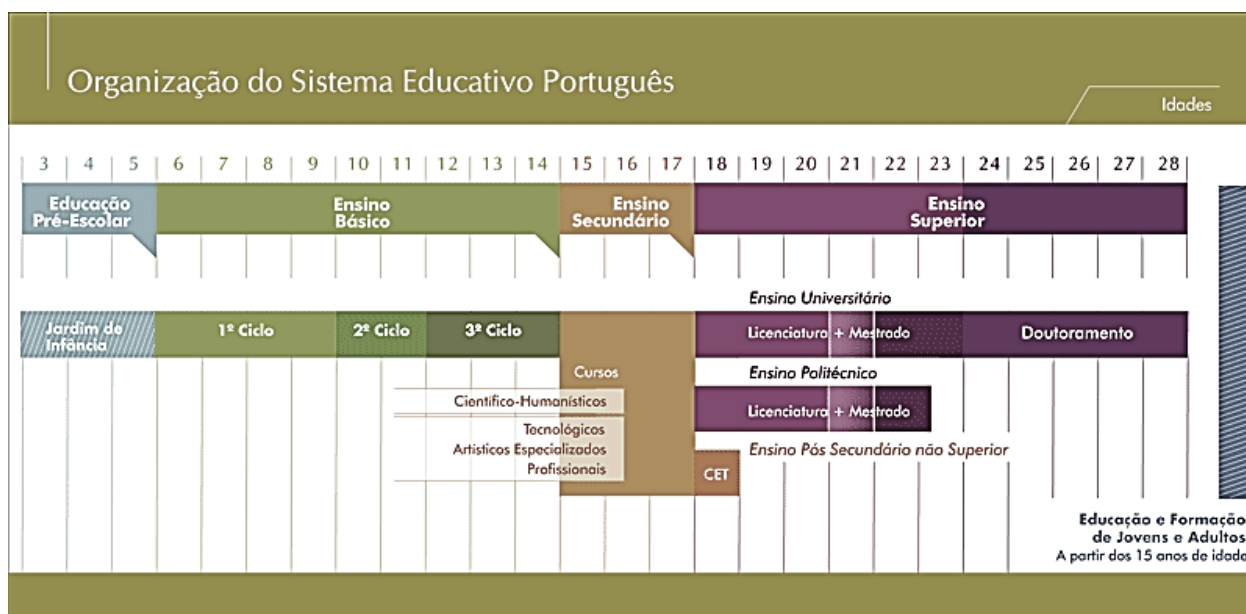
Organização do Sistema Educativo Português

Idades

| 3 | 4 | 5 | 6 | 7 | 8 | 9 | 10 | 11 | 12 | 13 | 14 | 15 | 16 | 17 | 18 | 19 | 20 | 21 | 22 | 23 | 24 | 25 | 26 | 27 | 28 |

Educação Pré-Escolar

Ensino Básico

Ensino Secundário

Ensino Superior

Ensino Universitário

Jardim de Infância

1º Ciclo

2º Ciclo

3º Ciclo

Licenciatura + Mestrado

Doutoramento

Cursos

Ensino Politécnico

Científico-Humanísticos

Licenciatura + Mestrado

Tecnológicos
Artísticos Especializados
Profissionais

Ensino Pós Secundário não Superior

CET

Educação e Formaçã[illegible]
de Jovens e Adulto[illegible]
A partir dos 15 anos de idad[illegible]